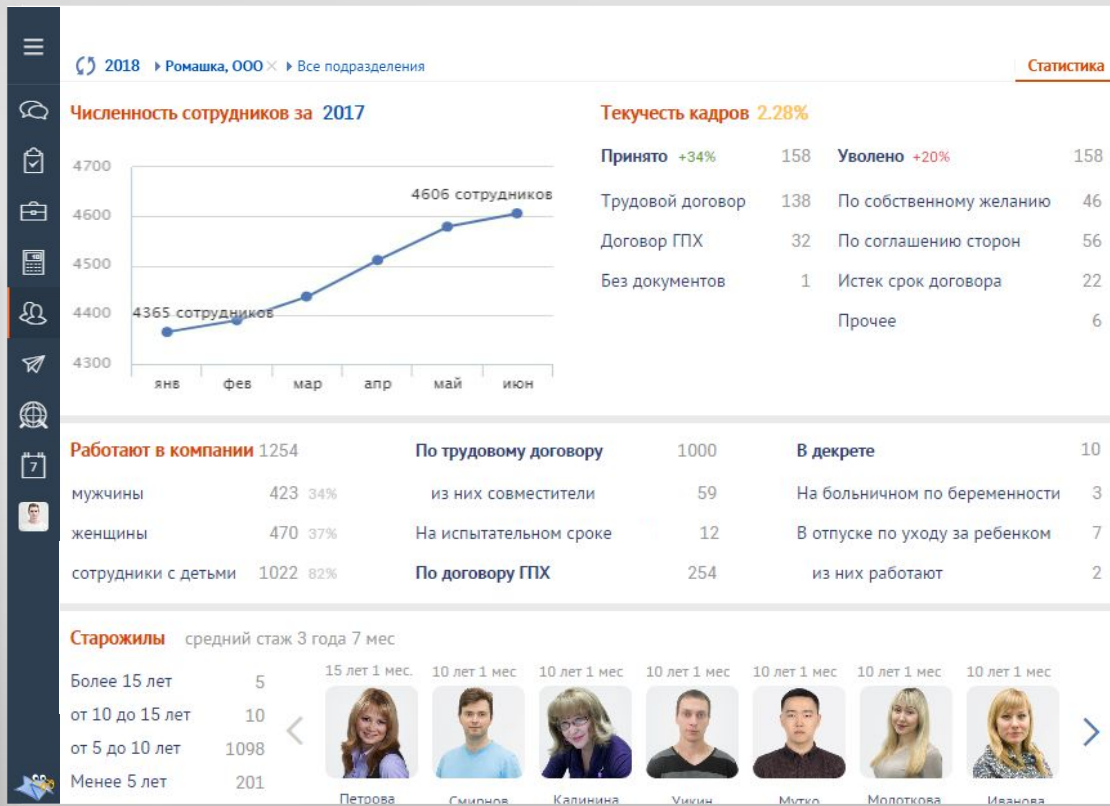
2018 ▸ Ромашка, ООО × ▸ Все подразделения

Статистика

Численность сотрудников за 2017

| | |
|---|---|
| 4700 | |
| 4600 | |
| 4500 | |
| 4400 | |
| 4300 | |

4606 сотрудников

4365 сотрудников

янв фев мар апр май июн

Текучесть кадров 2.28%

| | | | |
|---|---|---|---|
| Принято +34% | 158 | Уволено +20% | 158 |
| Трудовой договор | 138 | По собственному желанию | 46 |
| Договор ГПХ | 32 | По соглашению сторон | 56 |
| Без документов | 1 | Истек срок договора | 22 |
| | | Прочее | 6 |

| | | | | | |
|---|---|---|---|---|---|
| Работают в компании 1254 | | По трудовому договору | 1000 | В декрете | 10 |
| мужчины | 423 34% | из них совместители | 59 | На больничном по беременности | 3 |
| женщины | 470 37% | На испытательном сроке | 12 | В отпуске по уходу за ребенком | 7 |
| сотрудники с детьми | 1022 82% | По договору ГПХ | 254 | из них работают | 2 |

Старожилы средний стаж 3 года 7 мес

| | |
|---|---|
| Более 15 лет | 5 |
| от 10 до 15 лет | 10 |
| от 5 до 10 лет | 1098 |
| Менее 5 лет | 201 |

15 лет 1 мес. Петрова
10 лет 1 мес Смирнов
10 лет 1 мес Калинина
10 лет 1 мес Укин
10 лет 1 мес Мутко
10 лет 1 мес Молоткова
10 лет 1 мес Иванова